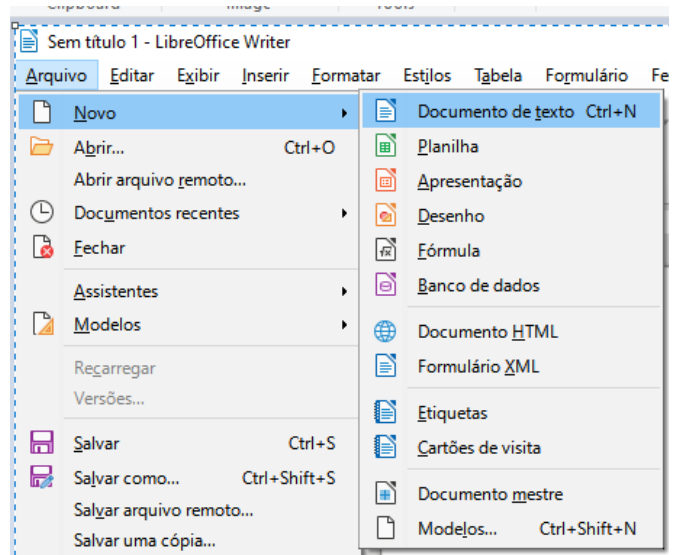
Clipboard Image Tools

Sem título 1 - LibreOffice Writer

Arquivo Editar Exibir Inserir Formatar Estilos Tabela Formulário Fe

Novo
Abrir... Ctrl+O
Abrir arquivo remoto...
Documentos recentes
Fechar
Assistentes
Modelos
Recarregar
Versões...
Salvar Ctrl+S
Salvar como... Ctrl+Shift+S
Salvar arquivo remoto...
Salvar uma cópia...

Documento de texto Ctrl+N
Planilha
Apresentação
Desenho
Fórmula
Banco de dados
Documento HTML
Formulário XML
Etiquetas
Cartões de visita
Documento mestre
Modelos... Ctrl+Shift+N